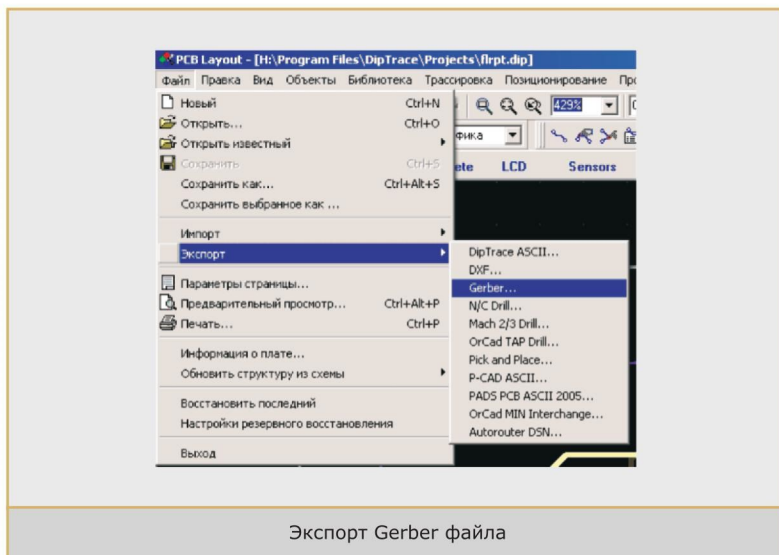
PCB Layout - [H:\Program Files\DipTrace\Projects\flrpt.dip]

Файл Правка Вид Объекты Библиотека Трассировка Позиционирование Пр

429%

фика

ate LCD Sensors

Новый Ctrl+N
Открыть... Ctrl+O
Открыть известный
Сохранить Ctrl+S
Сохранить как... Ctrl+Alt+S
Сохранить выбранное как ...
Импорт
Экспорт
Параметры страницы...
Предварительный просмотр... Ctrl+Alt+P
Печать... Ctrl+P
Информация о плате...
Обновить структуру из схемы
Восстановить последний
Настройки резервного восстановления
Выход

DipTrace ASCII...
DXF...
Gerber...
N/C Drill...
Mach 2/3 Drill...
OrCad TAP Drill...
Pick and Place...
P-CAD ASCII...
PADS PCB ASCII 2005...
OrCad MIN Interchange...
Autorouter DSN...

Экспорт Gerber файла